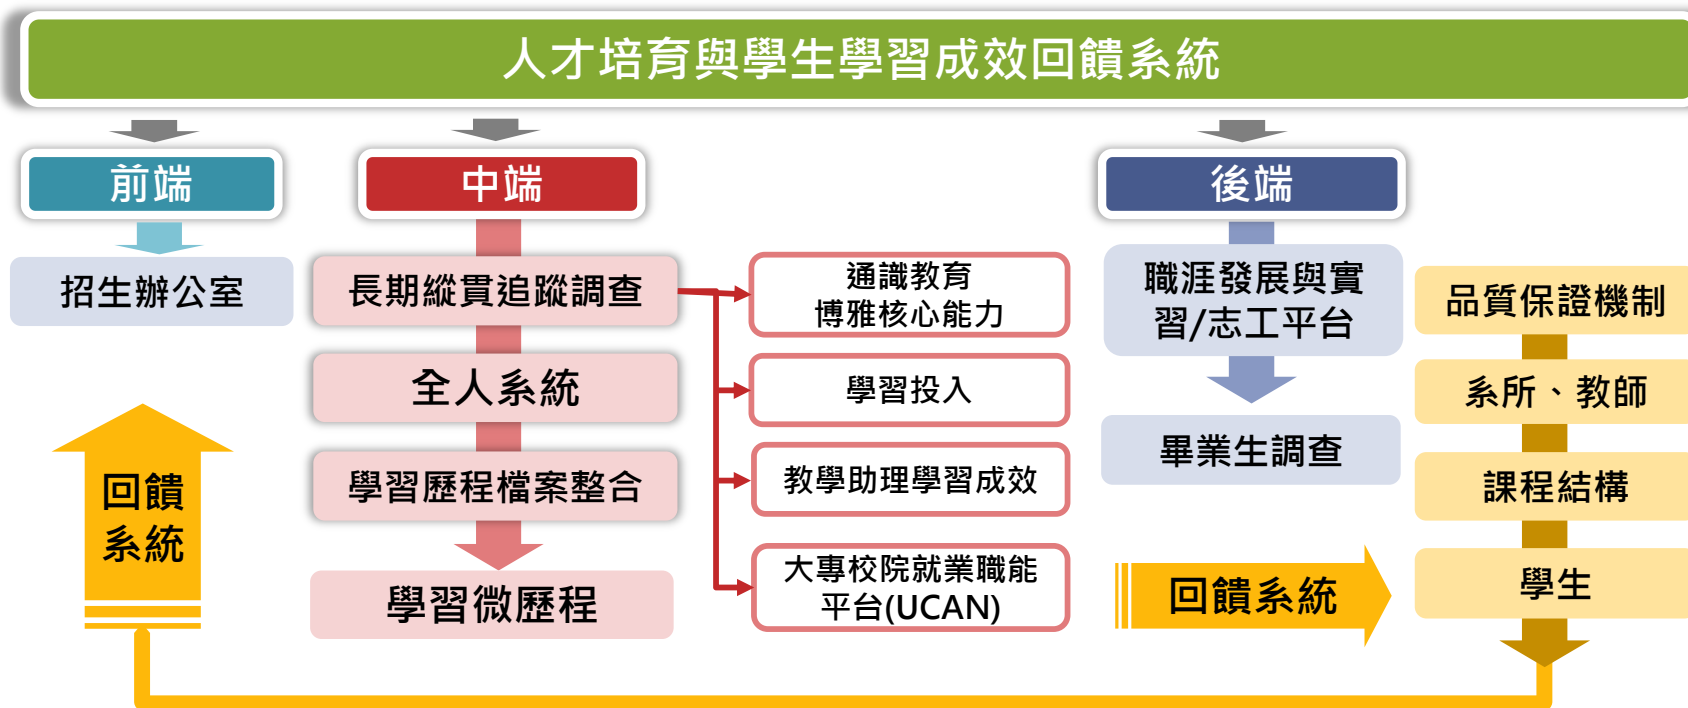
人才培育與學生學習成效回饋系統

前端

招生辦公室

回饋系統

中端

長期縱貫追蹤調查

全人系統

學習歷程檔案整合

學習微歷程

通識教育
博雅核心能力

學習投入

教學助理學習成效

大專校院就業職能平台(UCAN)

後端

職涯發展與實習/志工平台

畢業生調查

回饋系統

品質保證機制

系所、教師

課程結構

學生